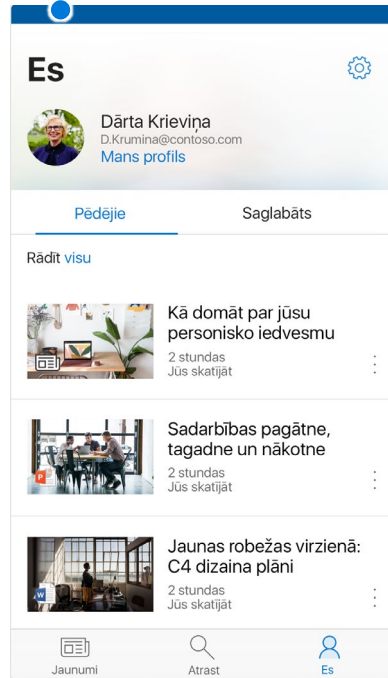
Es

Dārta Krieviņa
D.Krumina@contoso.com
Mans profils

Pēdējie

Saglabāts

Rādīt visu

Kā domāt par jūsu personisko iedvesmu
2 stundas
Jūs skatījāt

Sadarbības pagātne, tagadne un nākotne
2 stundas
Jūs skatījāt

Jaunas robežas virzienā: C4 dizaina plāni
2 stundas
Jūs skatījāt

Jaunumi

Atrast

Es